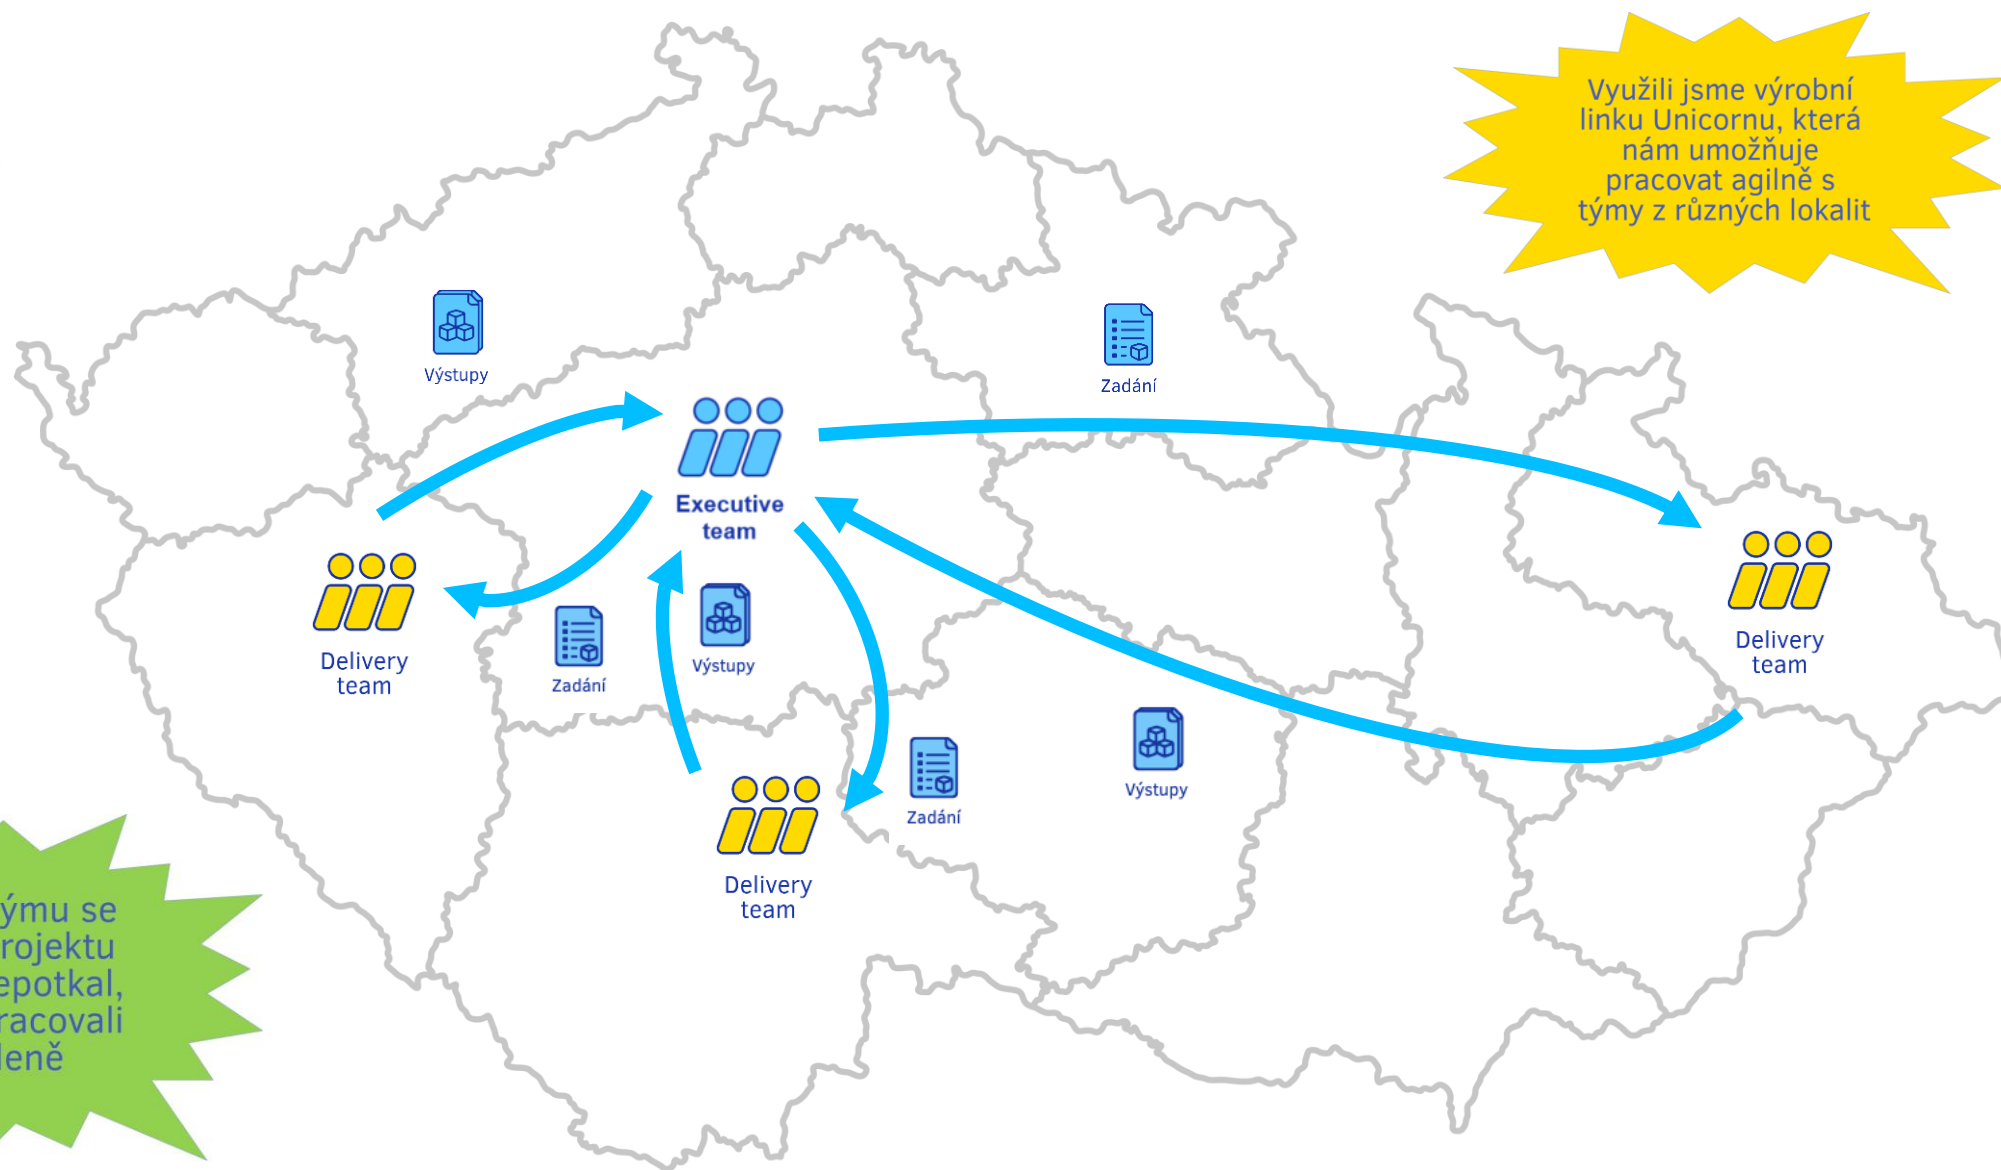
Využili jsme výrobní linku Unicornu, která nám umožňuje pracovat agilně s týmy z různých lokalit

Výstupy

Zadání

Executive team

Delivery team

Zadání

Výstupy

Delivery team

Zadání

Výstupy

Delivery team

ýmu se rojektu epotkal, racovali leně